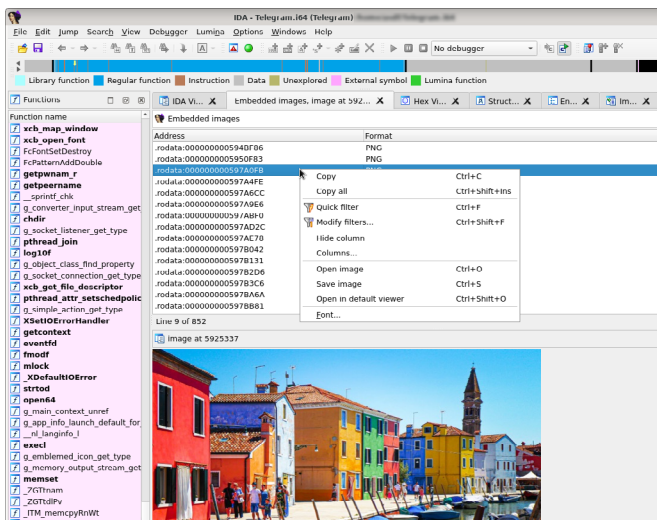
IDA - Telegram.i64 (Telegram) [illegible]

File Edit Jump Search View Debugger Lumina Options Windows Help

No debugger

Library function Regular function Instruction Data Unexplored External symbol Lumina function

Functions

Function name
xcb_map_window
xcb_open_font
FcFontSetDestroy
FcPatternAddDouble
getpwnam_r
getpeername
__sprintf_chk
g_converter_input_stream_get
chdir
g_socket_listener_get_type
pthread_join
log10f
g_object_class_find_property
g_socket_connection_get_type
xcb_get_file_descriptor
pthread_attr_setschedpolic
g_simple_action_get_type
XSetIOErrorHandler
getcontext
eventfd
fmodf
mlock
_XDefaultIOError
strtod
open64
g_main_context_unref
g_app_info_launch_default_for
__nl_langinfo_l
execl
g_emblemed_icon_get_type
g_memory_output_stream_get
memset
_ZGTtnam
_ZGTtdlPv
_ITM_memcpyRnWt

IDA Vi... Embedded images, image at 592... Hex Vi... Struct... En... Im...

Embedded images

| Address | Format |
|---|---|
| .rodata:000000000594DF06 | PNG |
| .rodata:00000000005950F83 | PNG |
| .rodata:000000000597A0FB | PNG |
| .rodata:000000000597A4FE | |
| .rodata:000000000597A6CC | |
| .rodata:000000000597A9E6 | |
| .rodata:000000000597AB F0 | |
| .rodata:000000000597AD2C | |
| .rodata:000000000597AC70 | |
| .rodata:000000000597B042 | |
| .rodata:000000000597B131 | |
| .rodata:000000000597B2D6 | |
| .rodata:000000000597B3C6 | |
| .rodata:000000000597BA6A | |
| .rodata:000000000597BB81 | |

Copy Ctrl+C
Copy all Ctrl+Shift+Ins
Quick filter Ctrl+F
Modify filters... Ctrl+Shift+F
Hide column
Columns...
Open image Ctrl+O
Save image Ctrl+S
Open in default viewer Ctrl+Shift+O
Font...

Line 9 of 852

image at 5925337